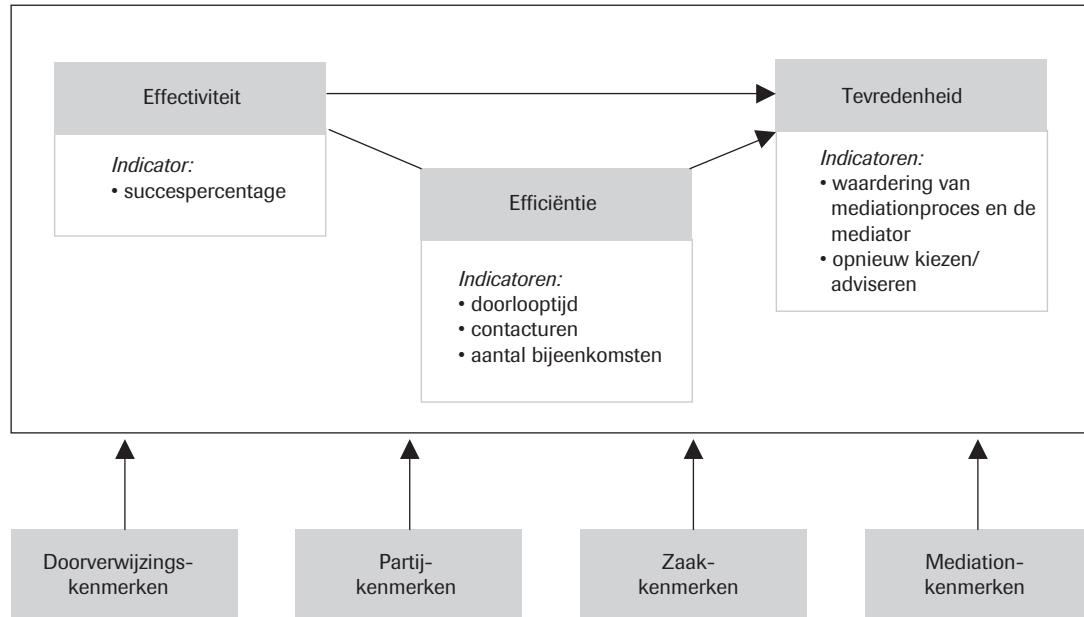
Effectiviteit

*Indicator:*
• succespercentage

Efficiëntie

*Indicatoren:*
• doorlooptijd
• contacturen
• aantal bijeenkomsten

Tevredenheid

*Indicatoren:*
• waardering van mediationproces en de mediator
• opnieuw kiezen/ adviseren

Doorverwijzingskenmerken

Partijkenmerken

Zaakkenmerken

Mediationkenmerken